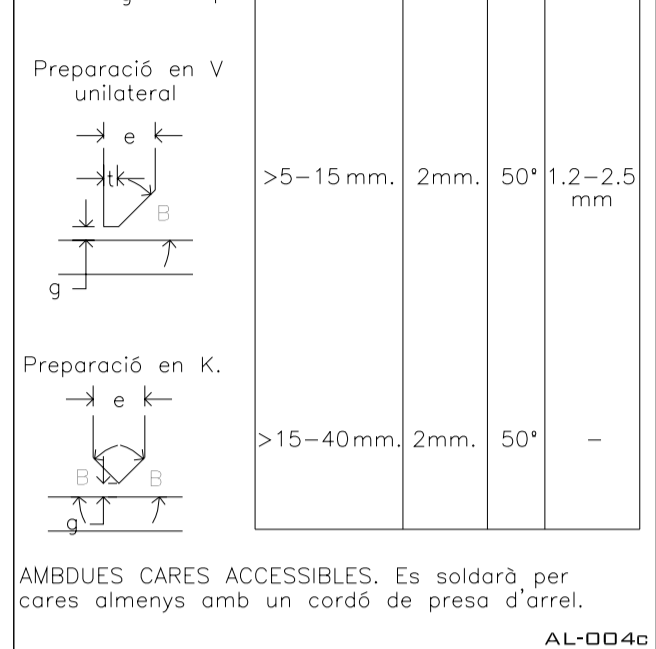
| | | | | |
|---|---|---|---|---|
| Preparació en V unilateral e t B g | >5–15 mm. | 2mm. | 50° | 1.2–2.5 mm |
| Preparació en K. e B B g | >15–40 mm. | 2mm. | 50° | – |

AMBDUES CARES ACCESSIBLES. Es soldarà per cares almenys amb un cordó de presa d'arrel.

AL-004c